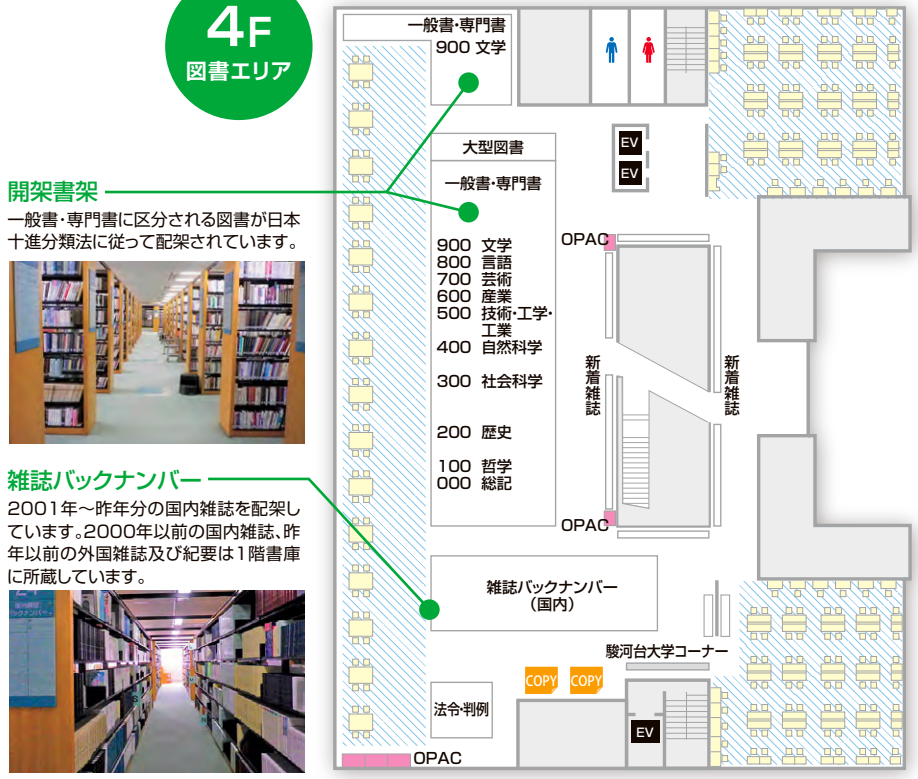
4F
図書エリア

開架書架
一般書・専門書に区分される図書が日本十進分類法に従って配架されています。

雑誌バックナンバー
2001年～昨年分の国内雑誌を配架しています。2000年以前の国内雑誌、昨年以前の外国雑誌及び紀要は1階書庫に所蔵しています。

一般書・専門書
900 文学

大型図書

一般書・専門書
900 文学
800 言語
700 芸術
600 産業
500 技術・工学・工業
400 自然科学
300 社会科学
200 歴史
100 哲学
000 総記

EV
EV
OPAC
新着雑誌
新着雑誌
OPAC

雑誌バックナンバー
（国内）

駿河台大学コーナー
COPY
COPY
法令・判例
EV
OPAC